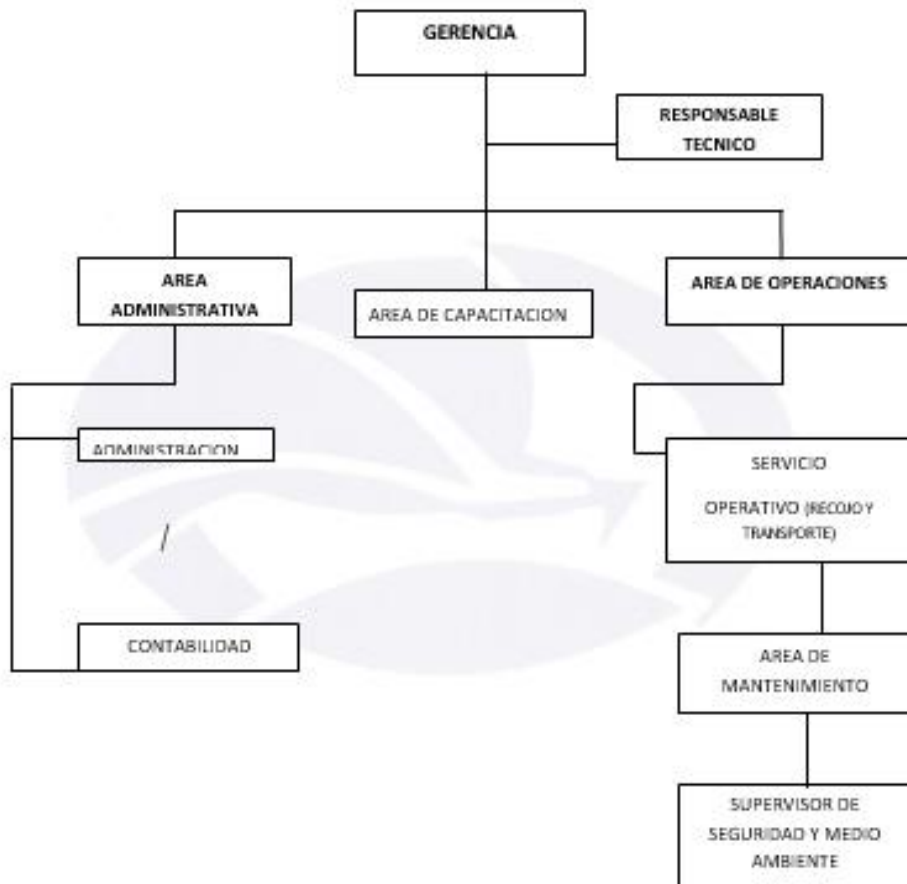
GERENCIA

RESPONSABLE TECNICO

AREA ADMINISTRATIVA

AREA DE CAPACITACION

AREA DE OPERACIONES

ADMINISTRACION

SERVICIO OPERATIVO (RECOJO Y TRANSPORTE)

CONTABILIDAD

AREA DE MANTENIMIENTO

SUPERVISOR DE SEGURIDAD Y MEDIO AMBIENTE